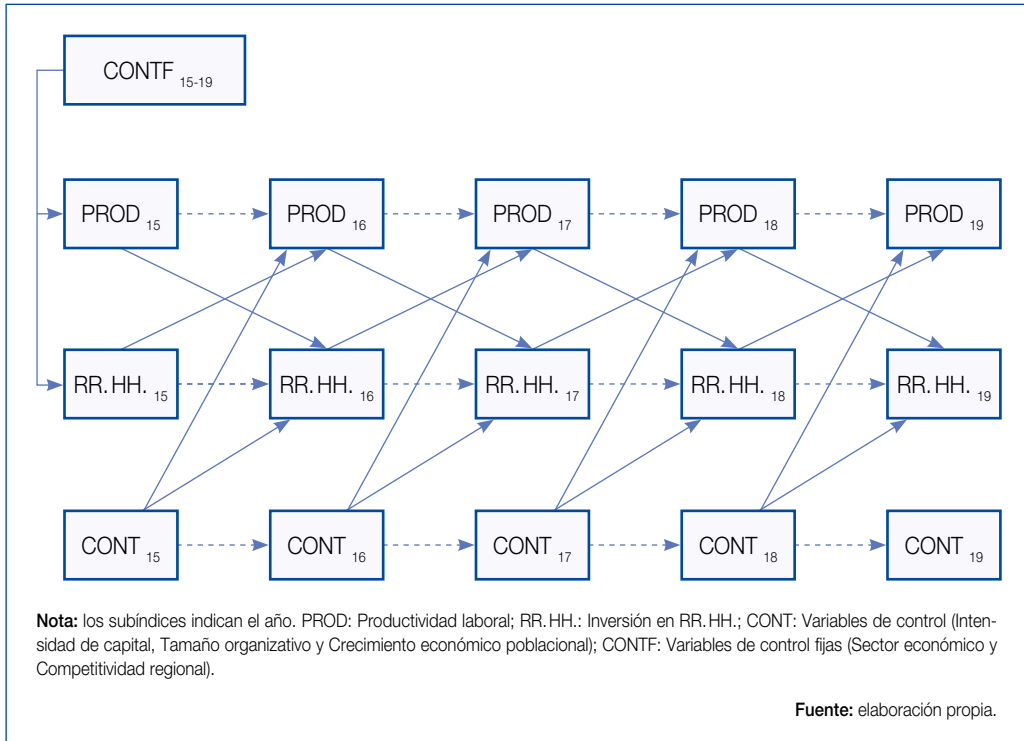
CONTF $_{15\text{-}19}$

PROD $_{15}$

PROD $_{16}$

PROD $_{17}$

PROD $_{18}$

PROD $_{19}$

RR. HH. $_{15}$

RR. HH. $_{16}$

RR. HH. $_{17}$

RR. HH. $_{18}$

RR. HH. $_{19}$

CONT $_{15}$

CONT $_{16}$

CONT $_{17}$

CONT $_{18}$

CONT $_{19}$

Nota: los subíndices indican el año. PROD: Productividad laboral; RR. HH.: Inversión en RR. HH.; CONT: Variables de control (Intensidad de capital, Tamaño organizativo y Crecimiento económico poblacional); CONTF: Variables de control fijas (Sector económico y Competitividad regional).

Fuente: elaboración propia.